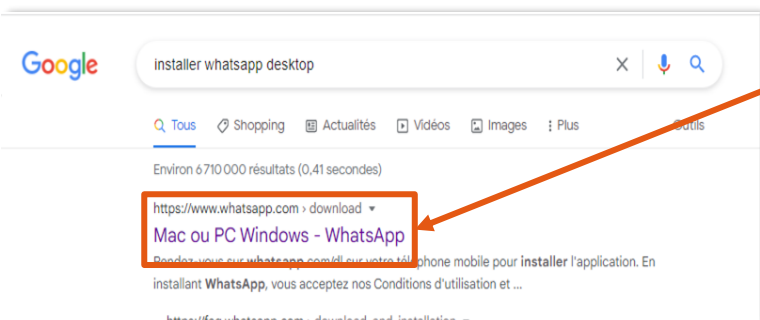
Google

installer whatsapp desktop

Tous Shopping Actualités Vidéos Images Plus Outils

Environ 6 710 000 résultats (0,41 secondes)

https://www.whatsapp.com › download

Mac ou PC Windows - WhatsApp

Rendez-vous sur whatsapp.com/dl sur votre téléphone mobile pour installer l'application. En installant WhatsApp, vous acceptez nos Conditions d'utilisation et ...

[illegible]